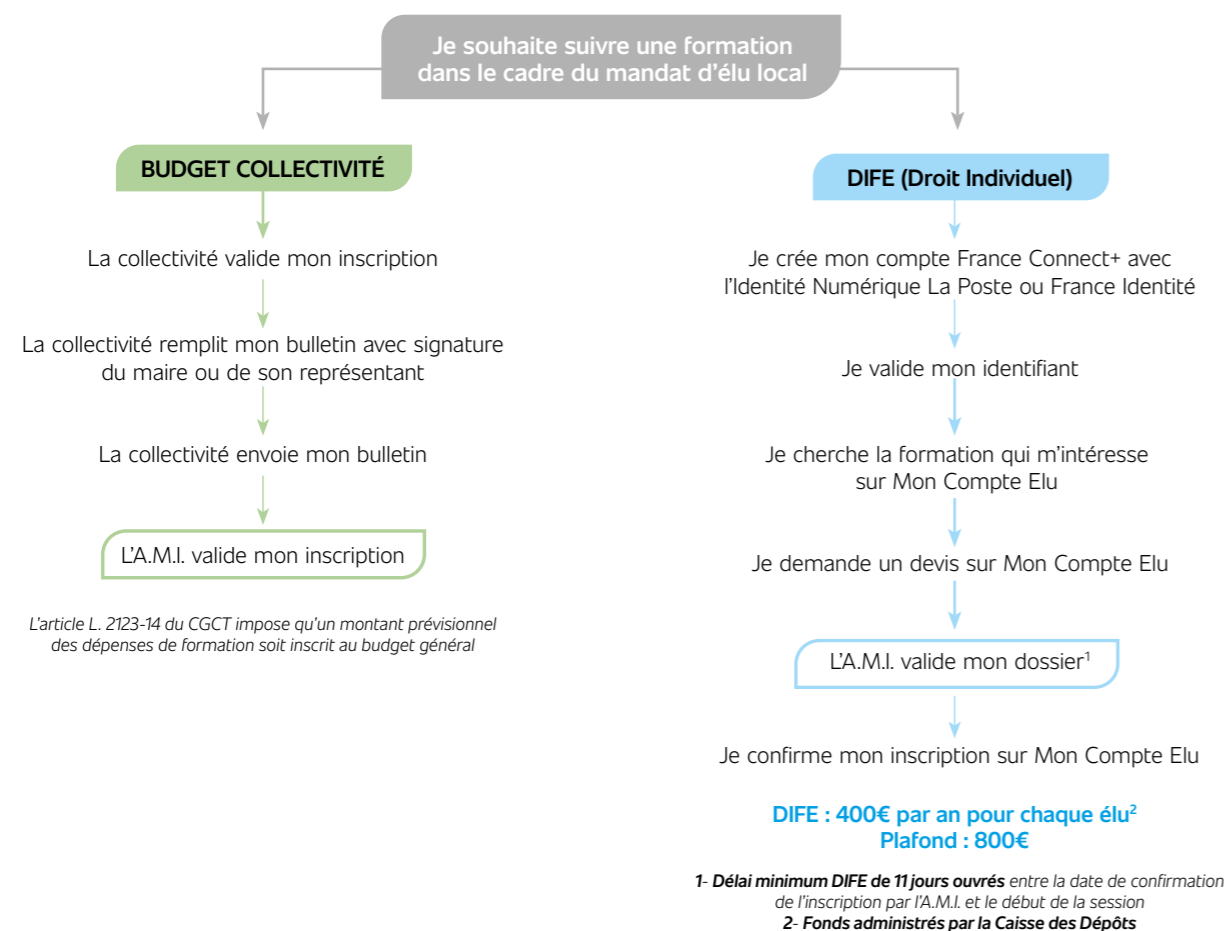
Je souhaite suivre une formation dans le cadre du mandat d'élu local

BUDGET COLLECTIVITÉ

La collectivité valide mon inscription

La collectivité remplit mon bulletin avec signature du maire ou de son représentant

La collectivité envoie mon bulletin

L'A.M.I. valide mon inscription

L'article L. 2123-14 du CGCT impose qu'un montant prévisionnel des dépenses de formation soit inscrit au budget général

DIFE (Droit Individuel)

Je crée mon compte France Connect+ avec l'Identité Numérique La Poste ou France Identité

Je valide mon identifiant

Je cherche la formation qui m'intéresse sur Mon Compte Elu

Je demande un devis sur Mon Compte Elu

L'A.M.I. valide mon dossier$^1$

Je confirme mon inscription sur Mon Compte Elu

DIFE : 400€ par an pour chaque élu$^2$
Plafond : 800€

1- Délai minimum DIFE de 11 jours ouvrés entre la date de confirmation de l'inscription par l'A.M.I. et le début de la session
2- Fonds administrés par la Caisse des Dépôts